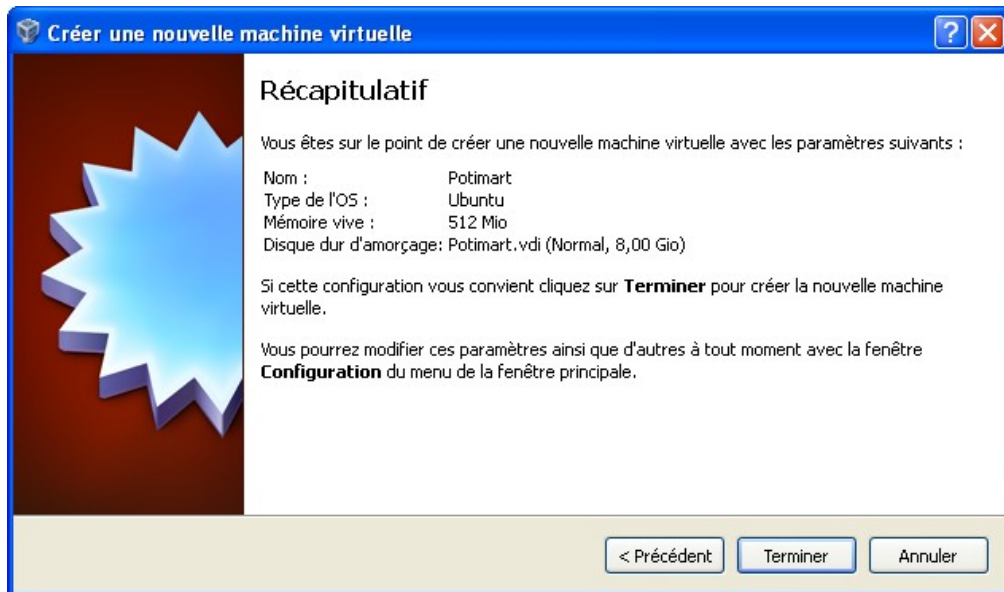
Créer une nouvelle machine virtuelle

Récapitulatif

Vous êtes sur le point de créer une nouvelle machine virtuelle avec les paramètres suivants :

| | |
|---|---|
| Nom : | Potimart |
| Type de l'OS : | Ubuntu |
| Mémoire vive : | 512 Mio |
| Disque dur d'amorçage: | Potimart.vdi (Normal, 8,00 Gio) |

Si cette configuration vous convient cliquez sur **Terminer** pour créer la nouvelle machine virtuelle.

Vous pourrez modifier ces paramètres ainsi que d'autres à tout moment avec la fenêtre **Configuration** du menu de la fenêtre principale.

< Précédent | Terminer | Annuler